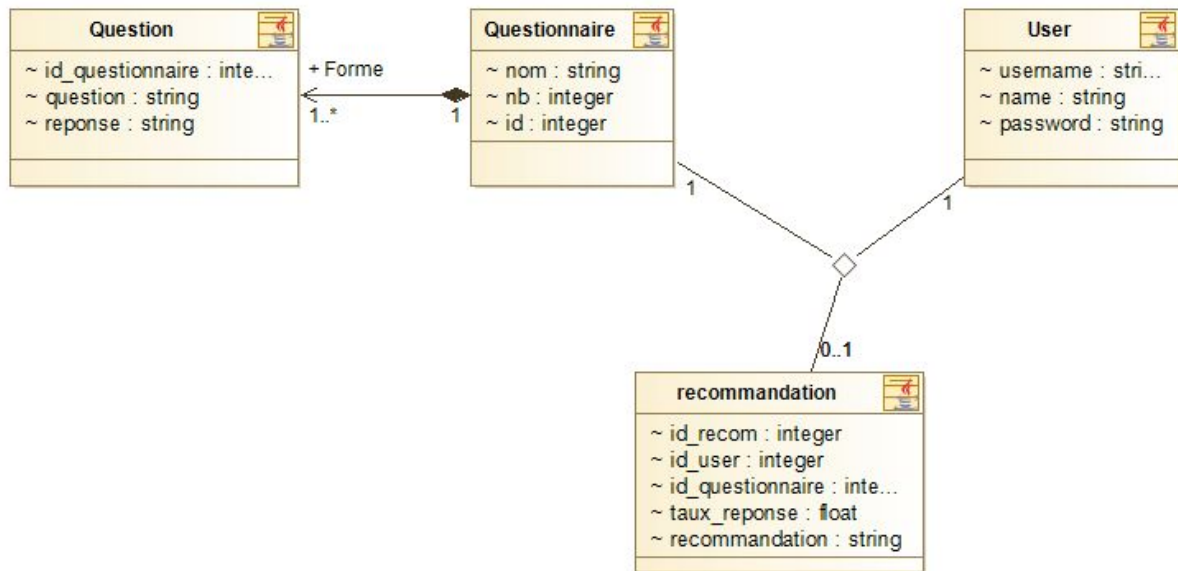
Question

~ id_questionnaire : inte...
~ question : string
~ reponse : string

+ Forme
1..*
1

Questionnaire

~ nom : string
~ nb : integer
~ id : integer

User

~ username : stri...
~ name : string
~ password : string

1
1
0..1

recommandation

~ id_recom : integer
~ id_user : integer
~ id_questionnaire : inte...
~ taux_reponse : float
~ recommandation : string